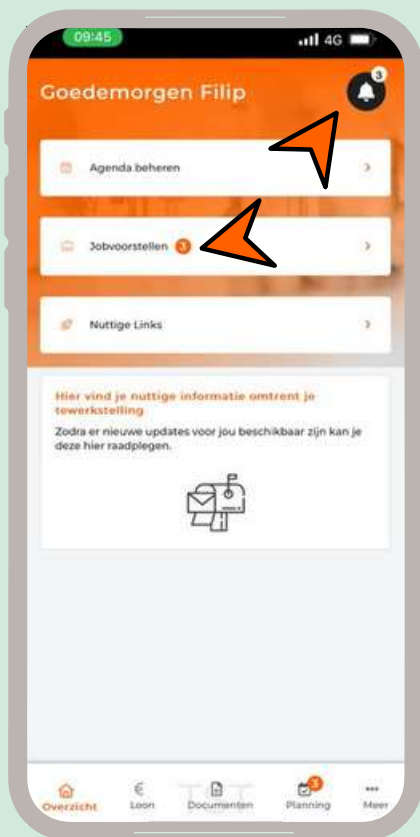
09:45 4G

Goedemorgen Filip

3

Agenda beheren

Jobvoorstellen 3

Nuttige Links

Hier vind je nuttige informatie omtrent je tewerkstelling

Zodra er nieuwe updates voor jou beschikbaar zijn kan je deze hier raadplegen.

Overzicht Loon Documenten 3 Planning Meer